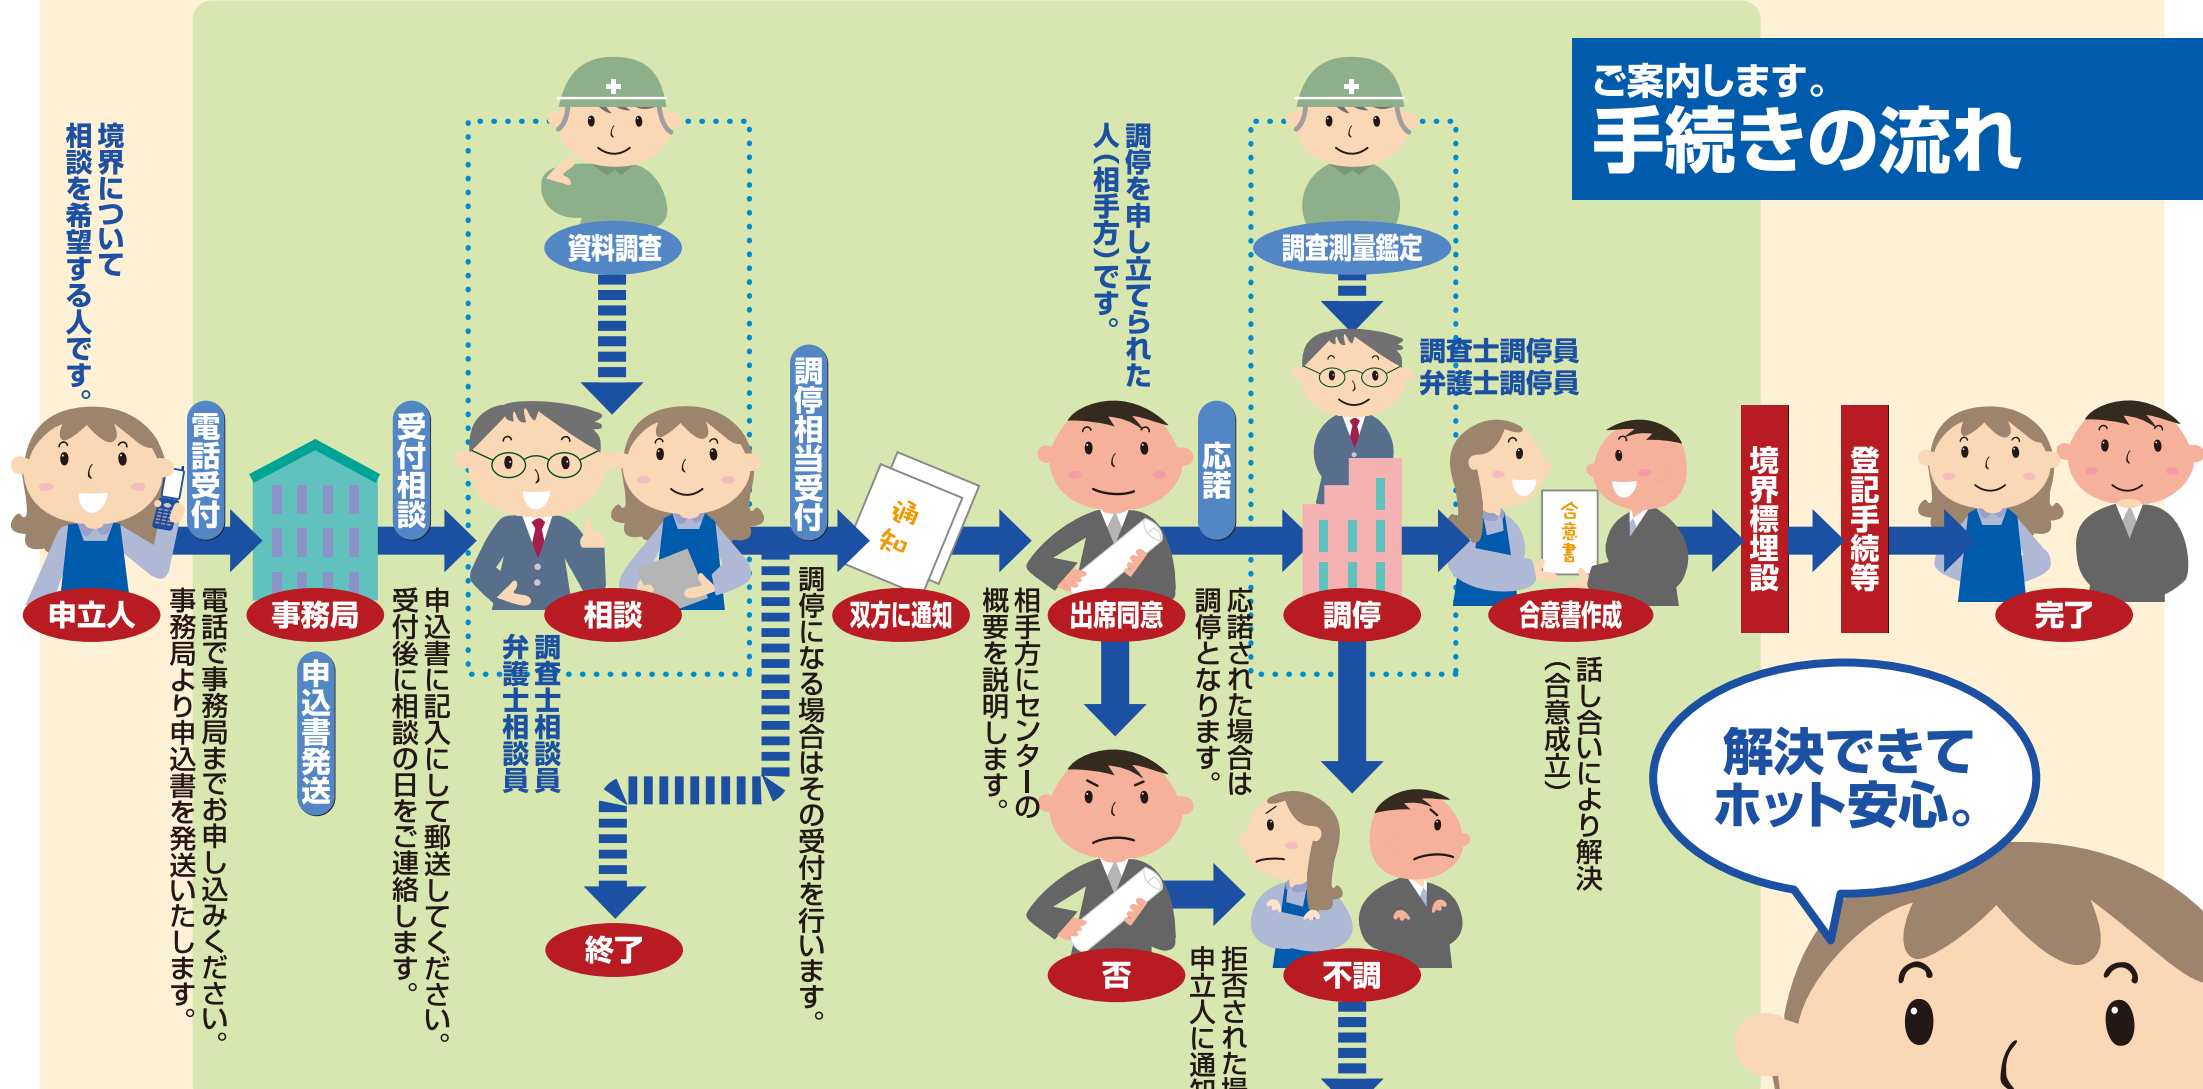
ご案内します。
手続きの流れ

境界について相談を希望する人です。

申立人

電話受付

電話で事務局までお申し込みください。事務局より申込書を発送いたします。

事務局

申込書発送

受付相談

申込書に記入にして郵送してください。受付後に相談の日をご連絡します。

資料調査

相談

調査士相談員
弁護士相談員

終了

調停相当受付

調停になる場合はその受付を行います。

通知

双方に通知

相手方にセンターの概要を説明します。

調停を申し立てられた人（相手方）です。

出席同意

応諾

応諾された場合は調停となります。

否

拒否された場申立人に通知

調査測量鑑定

調査士調停員
弁護士調停員

調停

不調

合意書

合意書作成

話し合いにより解決（合意成立）

境界標埋設

登記手続等

完了

解決できてホット安心。